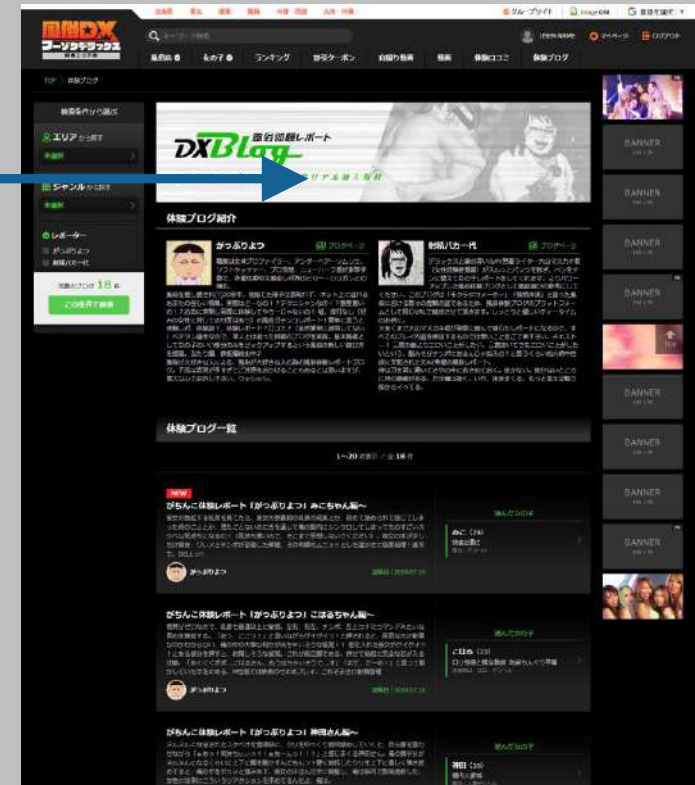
風俗DX
ブーゾクデラックス

ランキング
自撮り動画
動画
体験口コミ
体験ブログ

TOP > 体験ブログ

エリア
ジャンル
レポーター

この条件で検索

DXBlog 風俗体験レポート

体験ブログ紹介

がっぷりよつ
プロフページ

耐熱バカ一代
プロフページ

体験ブログ一覧

1～20 件表示 / 全 18 件

NEW
ぢちんこ体験レポート「がっぷりよつ」みこちゃん編～
がっぷりよつ

ぢちんこ体験レポート「がっぷりよつ」こはるちゃん編～
がっぷりよつ

ぢちんこ体験レポート「がっぷりよつ」神田さん編～

遊んだコはこの子
こはる

BANNER
BANNER
BANNER
BANNER
BANNER
BANNER
BANNER
BANNER
BANNER
TOP